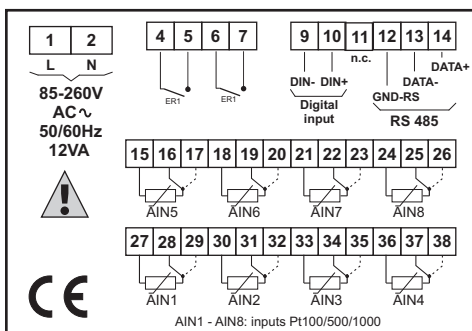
1 2
L N
85-260V
AC∿
50/60Hz
12VA

4 5 6 7
ER1 ER1

9 10 11 12 13 14
n.c.
DIN- DIN+
Digital input
GND-RS DATA- DATA+
RS 485

15 16 17 18 19 20 21 22 23 24 25 26
AIN5 AIN6 AIN7 AIN8

27 28 29 30 31 32 33 34 35 36 37 38
AIN1 AIN2 AIN3 AIN4

CE

AIN1 - AIN8: inputs Pt100/500/1000